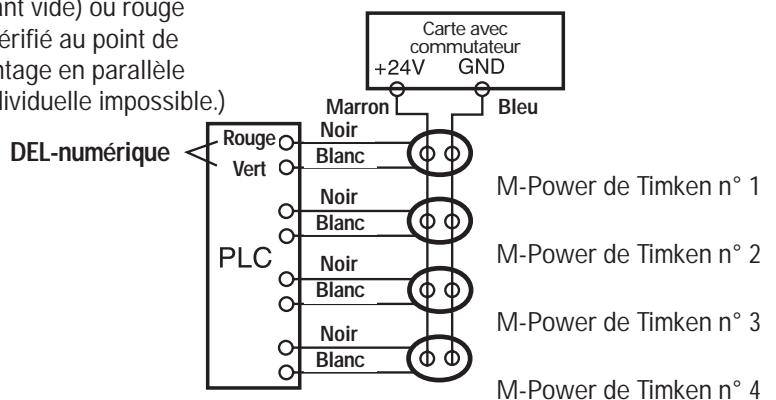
ant vide) ou rouge
érifié au point de
ntage en parallèle
dividuelle impossible.)

Carte avec commutateur
+24V GND

Marron
Bleu

DEL-numérique
Rouge
Vert
Noir
Blanc
Noir
Blanc
PLC
Noir
Blanc
Noir
Blanc

M-Power de Timken n° 1
M-Power de Timken n° 2
M-Power de Timken n° 3
M-Power de Timken n° 4